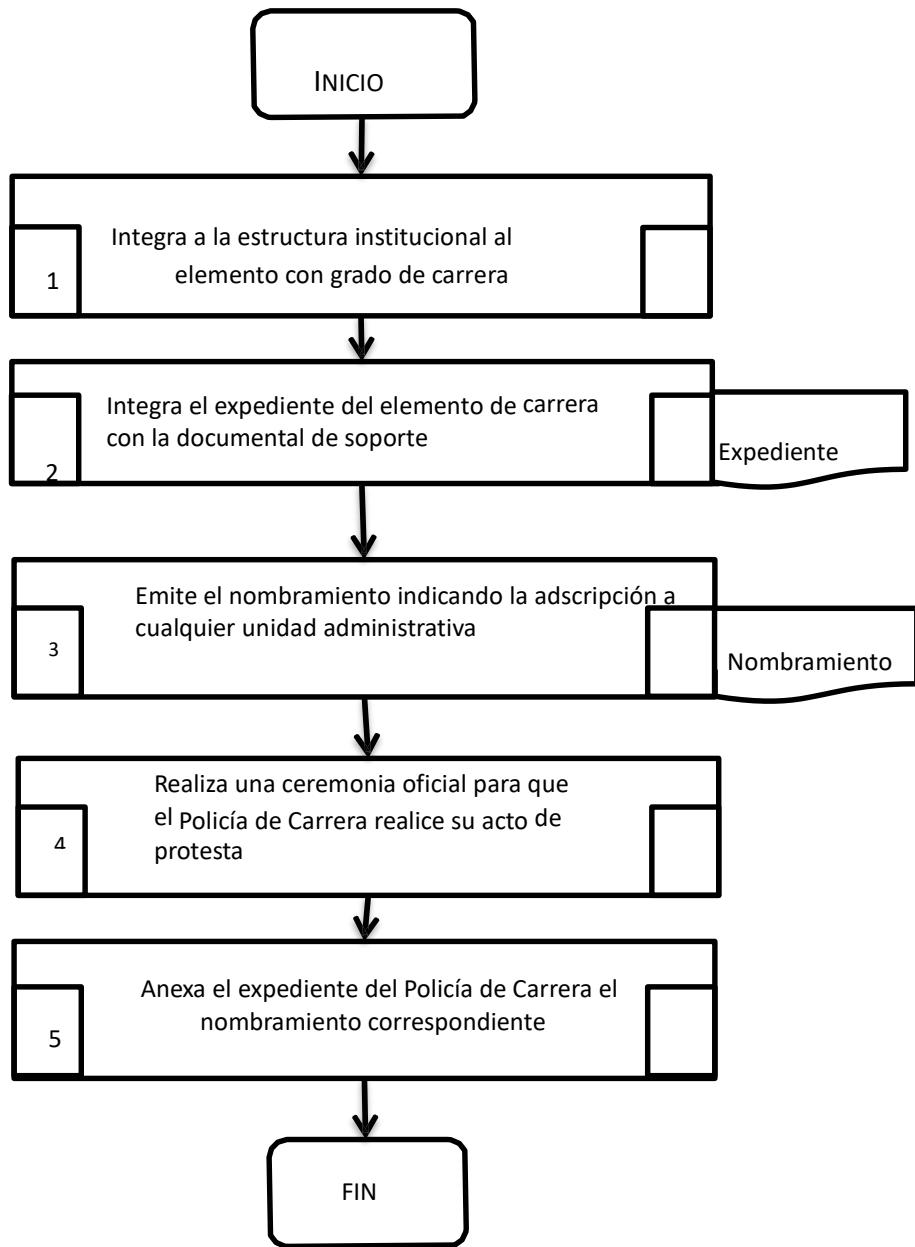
INICIO

Integra a la estructura institucional al elemento con grado de carrera

1

Integra el expediente del elemento de carrera con la documental de soporte

2

Expediente

Emite el nombramiento indicando la adscripción a cualquier unidad administrativa

3

Nombramiento

Realiza una ceremonia oficial para que el Policía de Carrera realice su acto de protesta

4

Anexa el expediente del Policía de Carrera el nombramiento correspondiente

5

FIN